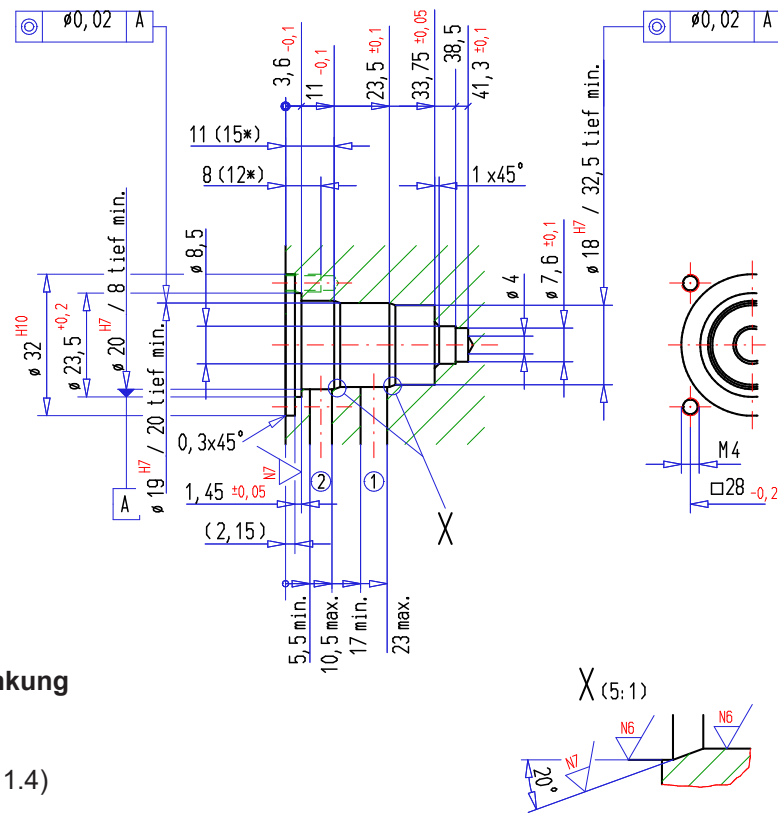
ø0,02 A
ø0,02 A
3,6 $_{-0,1}$
11 $_{-0,1}$
23,5 $_{\pm0,1}$
33,75 $_{\pm0,05}$
38,5
41,3 $_{\pm0,1}$
11 (15*)
8 (12*)
1 x45°
ø 18 $^{H7}$ / 32,5 tief min.
ø 8,5
ø 7,6 $_{\pm0,1}$
ø 4
ø 32 $^{H10}$
ø 23,5 $^{+0,2}$
ø 20 $^{H7}$ / 8 tief min.
ø 19 $^{H7}$ / 20 tief min.
0,3x45°
N7
2
1
A
1,45 $_{\pm0,05}$
(2,15)
X
M4
□28 $_{-0,2}$
5,5 min.
10,5 max.
17 min.
23 max.
nkung
1.4)
X (5:1)
N6
N6
N7
20°